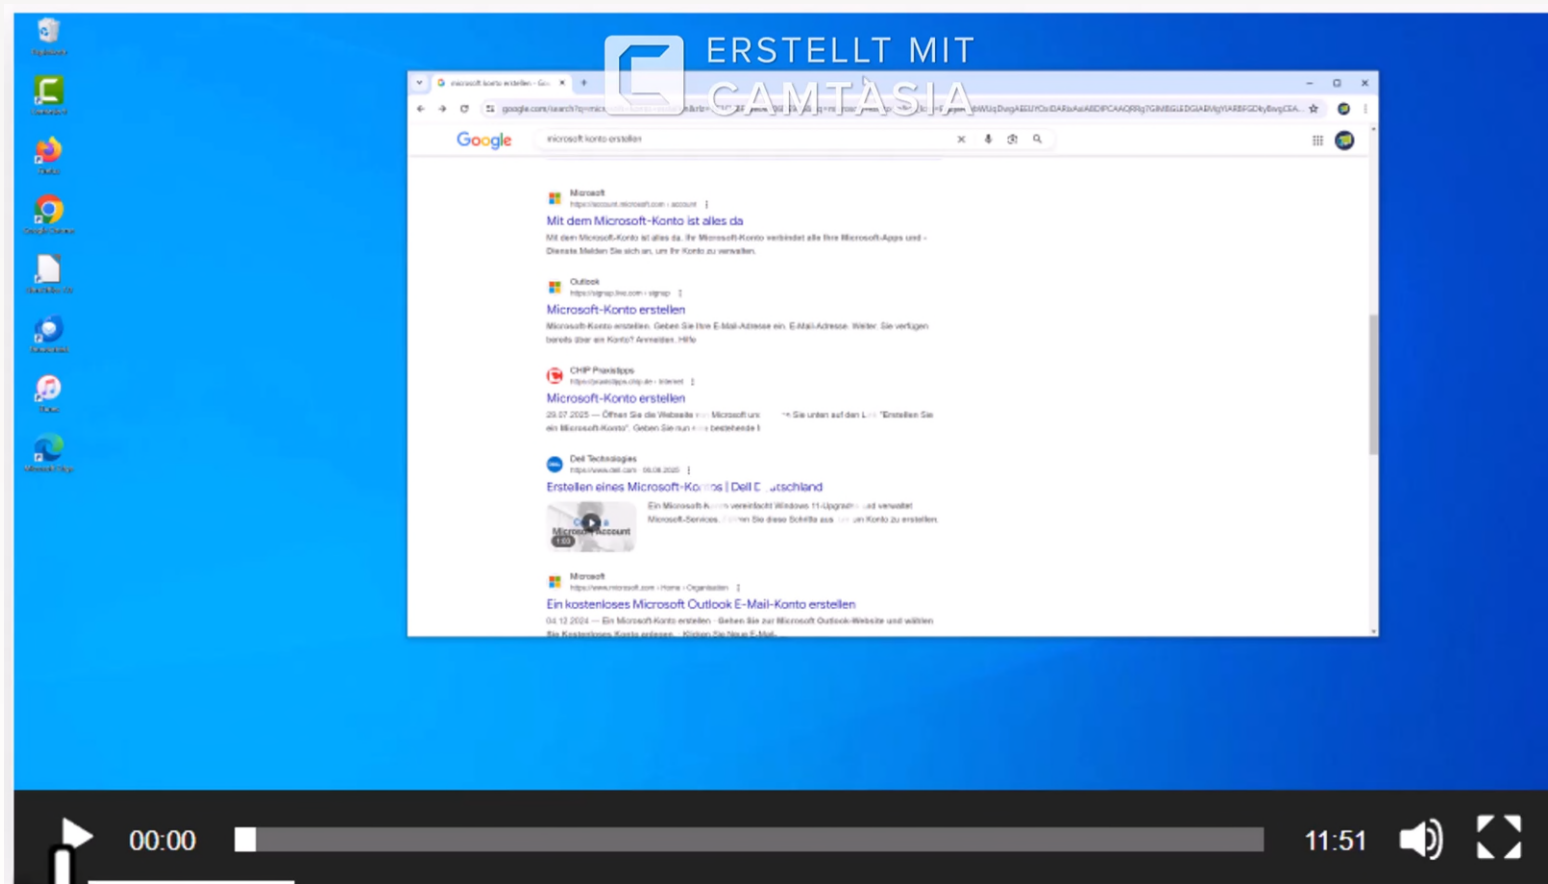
ERSTELLT MIT
CAMTASIA

microsoft konto erstellen - Go

google.com/search?q=microsoft+konto+erstellen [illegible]

Google

microsoft konto erstellen

Microsoft
https://account.microsoft.com › account
Mit dem Microsoft-Konto ist alles da
Mit dem Microsoft-Konto ist alles da. Ihr Microsoft-Konto verbindet alle Ihre Microsoft-Apps und -Dienste Melden Sie sich an, um Ihr Konto zu verwalten.

Outlook
https://signup.live.com › signup
Microsoft-Konto erstellen
Microsoft-Konto erstellen. Geben Sie Ihre E-Mail-Adresse ein. E-Mail-Adresse. Weiter. Sie verfügen bereits über ein Konto? Anmelden. Hilfe

CHIP Praxistipps
https://praxistipps.chip.de › Internet
Microsoft-Konto erstellen
29.07.2025 — Öffnen Sie die Webseite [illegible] Microsoft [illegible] Sie unten auf den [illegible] "Erstellen Sie ein Microsoft-Konto". Geben Sie nun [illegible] bestehende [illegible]

Dell Technologies
https://www.dell.com · 06.08.2025
Erstellen eines Microsoft-Ko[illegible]s | Dell D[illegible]tschland
Ein Microsoft-K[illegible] vereinfacht Windows 11-Upgrad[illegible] und verwaltet Microsoft-Services. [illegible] Sie diese Schritte aus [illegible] Konto zu erstellen.
Microsoft Account
1:03

Microsoft
https://www.microsoft.com › Home › Organisation
Ein kostenloses Microsoft Outlook E-Mail-Konto erstellen
04.12.2024 — Ein Microsoft-Konto erstellen · Gehen Sie zur Microsoft Outlook-Website und wählen Sie Kostenloses Konto erstellen · Klicken Sie Neue E-Mail

00:00
11:51